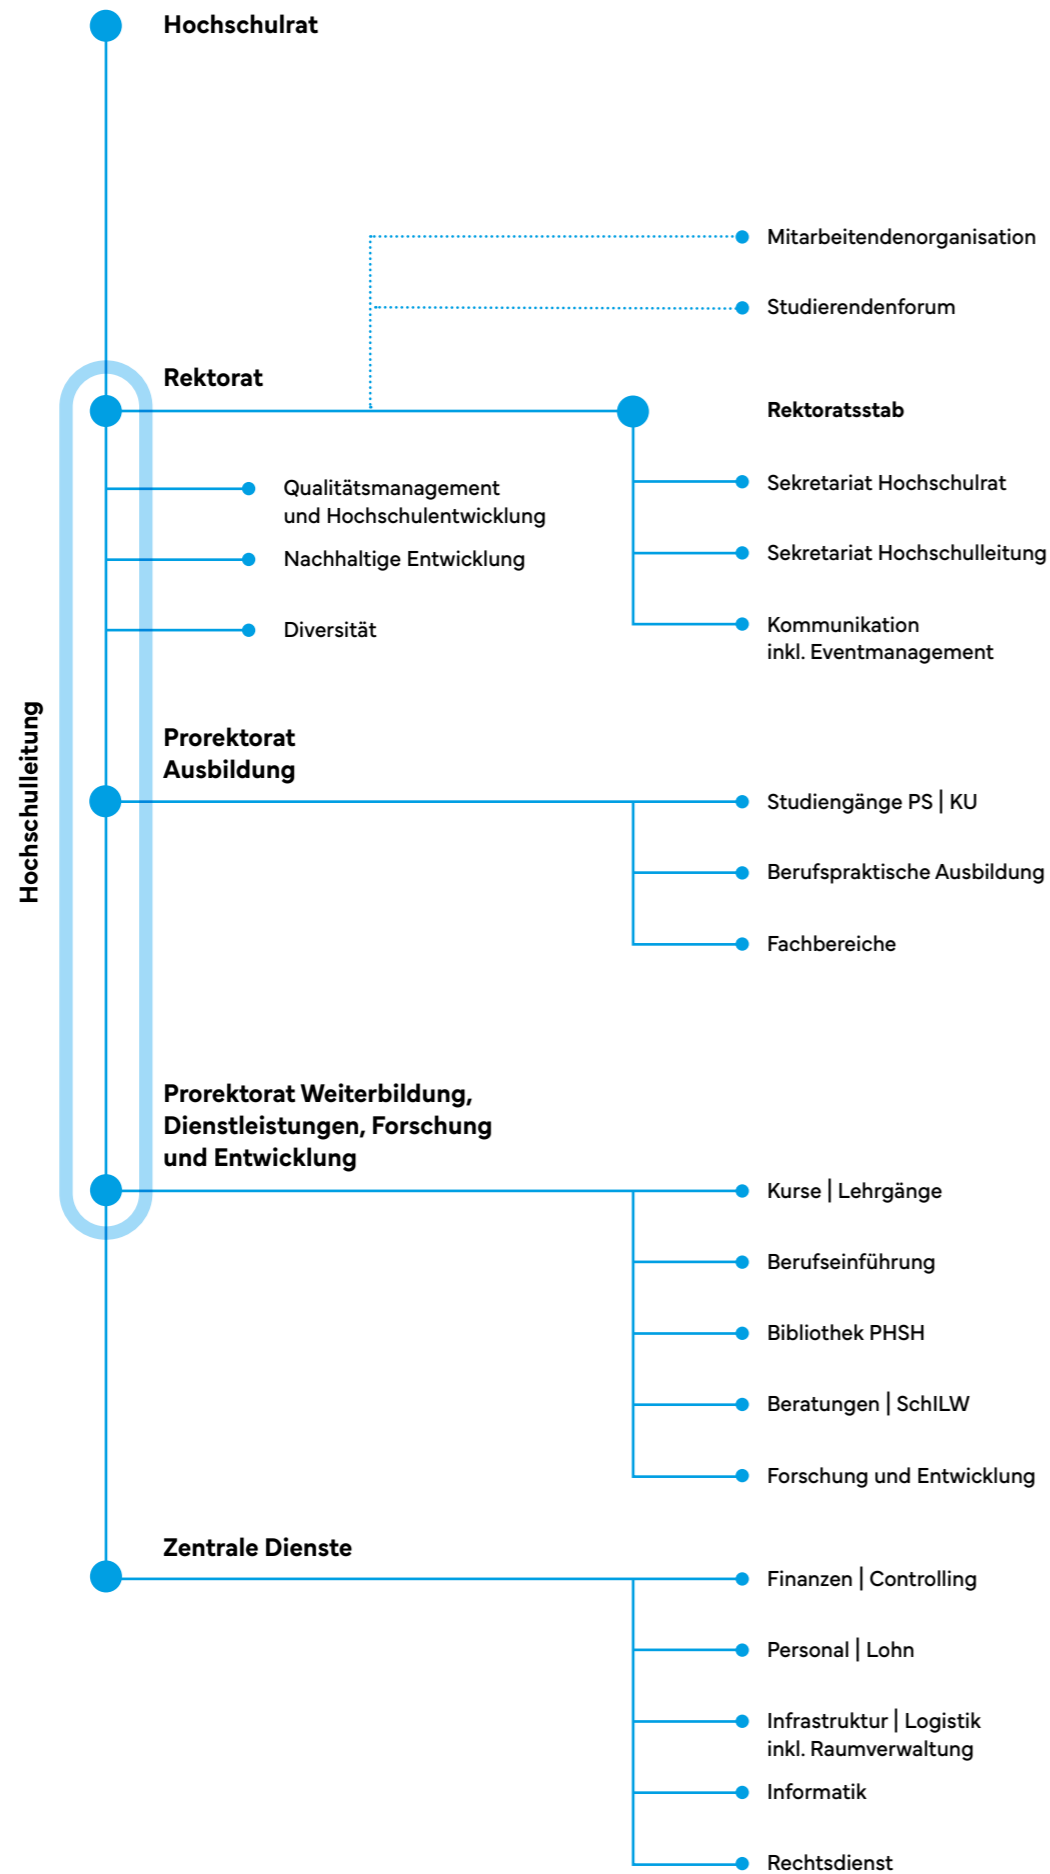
Hochschulrat

Mitarbeitendenorganisation

Studierendenforum

Rektorat

Rektoratsstab

Qualitätsmanagement und Hochschulentwicklung

Nachhaltige Entwicklung

Diversität

Sekretariat Hochschulrat

Sekretariat Hochschulleitung

Kommunikation inkl. Eventmanagement

Hochschulleitung

Prorektorat Ausbildung

Studiengänge PS | KU

Berufspraktische Ausbildung

Fachbereiche

Prorektorat Weiterbildung, Dienstleistungen, Forschung und Entwicklung

Kurse | Lehrgänge

Berufseinführung

Bibliothek PHSH

Beratungen | SchILW

Forschung und Entwicklung

Zentrale Dienste

Finanzen | Controlling

Personal | Lohn

Infrastruktur | Logistik inkl. Raumverwaltung

Informatik

Rechtsdienst